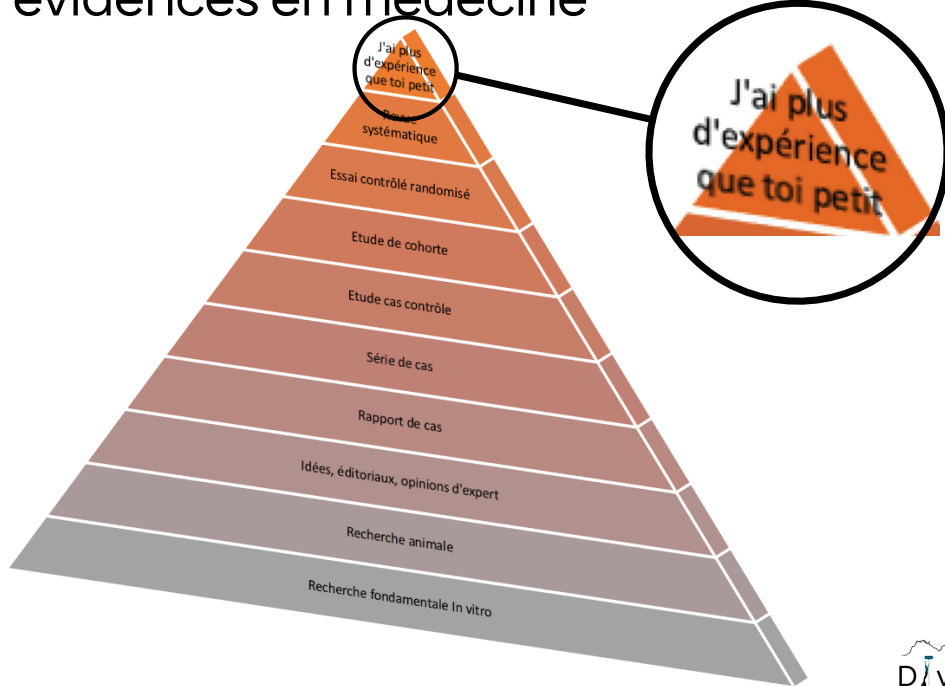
évidences en médecine

J'ai plus d'expérience que toi petit

Revue systématique

Essai contrôlé randomisé

Etude de cohorte

Etude cas contrôle

Série de cas

Rapport de cas

Idées, éditoriaux, opinions d'expert

Recherche animale

Recherche fondamentale In vitro

J'ai plus d'expérience que toi petit

D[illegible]